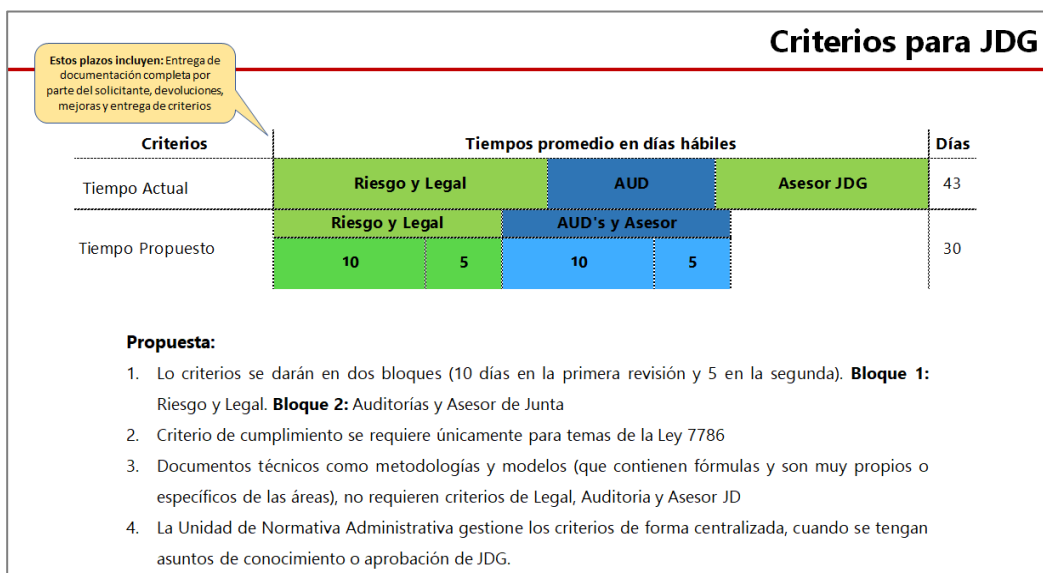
Criterios para JDG

**Estos plazos incluyen:** Entrega de documentación completa por parte del solicitante, devoluciones, mejoras y entrega de criterios

| Criterios | Tiempos promedio en días hábiles | | | | Días |
|---|---|---|---|---|---|
| Tiempo Actual | Riesgo y Legal | | AUD | Asesor JDG | 43 |
| Tiempo Propuesto | Riesgo y Legal | | AUD's y Asesor | | 30 |
| | 10 | 5 | 10 | 5 | |

**Propuesta:**

1. Lo criterios se darán en dos bloques (10 días en la primera revisión y 5 en la segunda). **Bloque 1:** Riesgo y Legal. **Bloque 2:** Auditorías y Asesor de Junta
2. Criterio de cumplimiento se requiere únicamente para temas de la Ley 7786
3. Documentos técnicos como metodologías y modelos (que contienen fórmulas y son muy propios o específicos de las áreas), no requieren criterios de Legal, Auditoria y Asesor JD
4. La Unidad de Normativa Administrativa gestione los criterios de forma centralizada, cuando se tengan asuntos de conocimiento o aprobación de JDG.